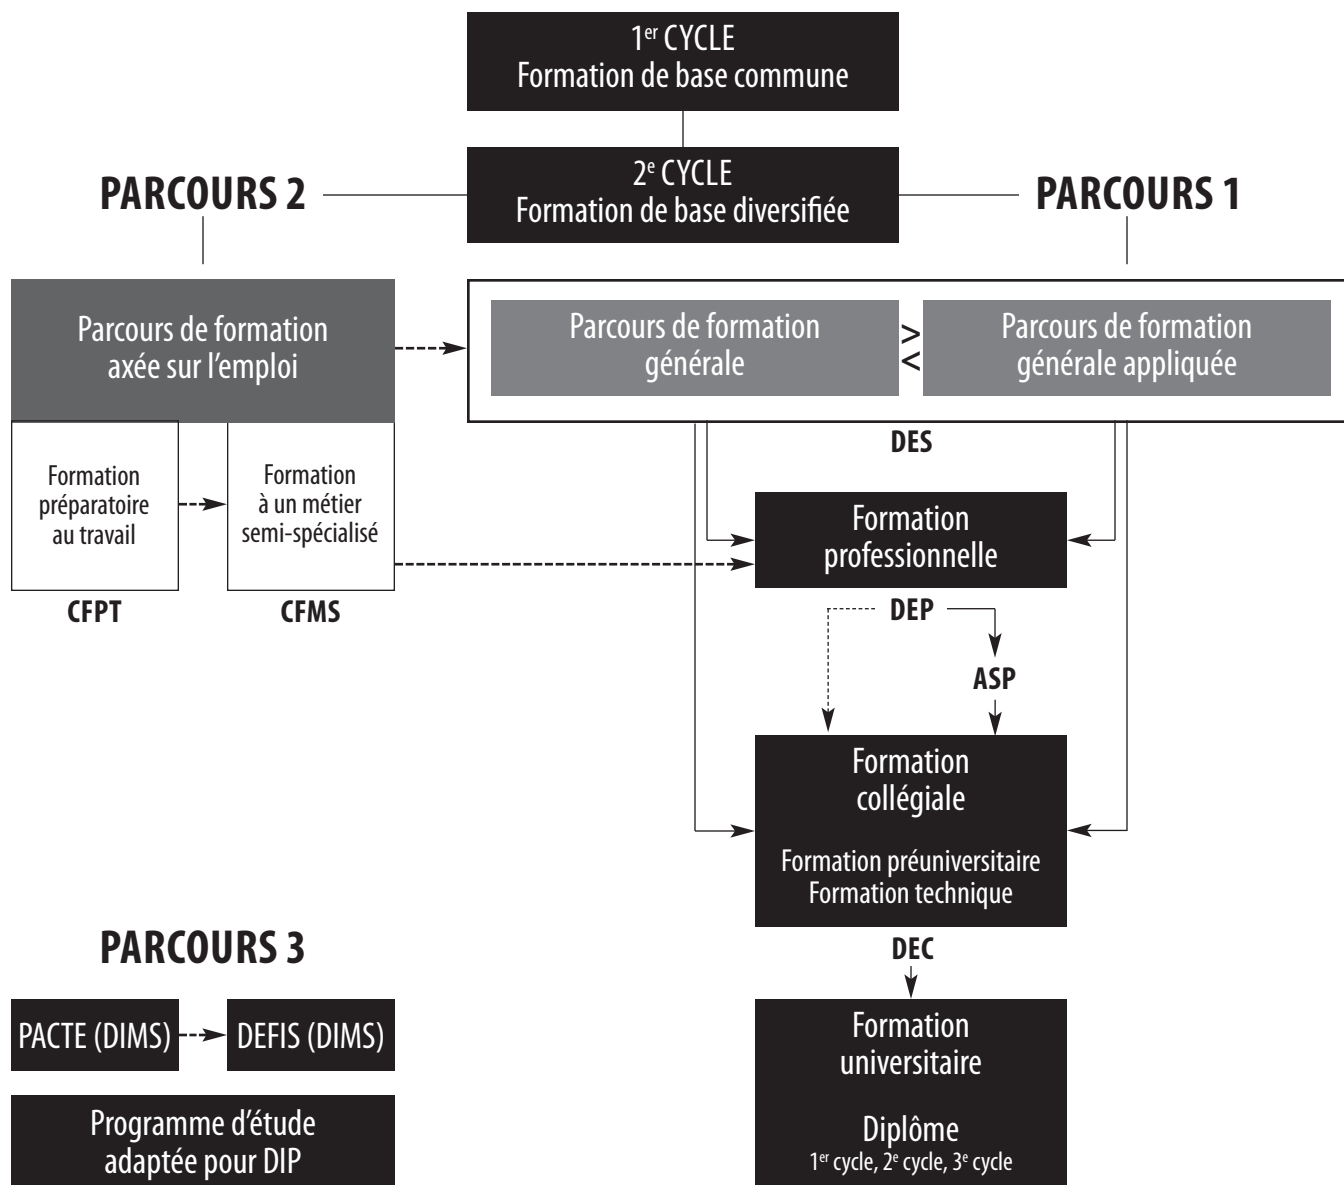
1$^{er}$ CYCLE
Formation de base commune

PARCOURS 2

2$^{e}$ CYCLE
Formation de base diversifiée

PARCOURS 1

Parcours de formation axée sur l'emploi

Parcours de formation générale

><

Parcours de formation générale appliquée

Formation préparatoire au travail

Formation à un métier semi-spécialisé

CFPT

CFMS

DES

Formation professionnelle

DEP

ASP

Formation collégiale

Formation préuniversitaire
Formation technique

DEC

Formation universitaire

Diplôme
1$^{er}$ cycle, 2$^{e}$ cycle, 3$^{e}$ cycle

PARCOURS 3

PACTE (DIMS)

DEFIS (DIMS)

Programme d'étude adaptée pour DIP